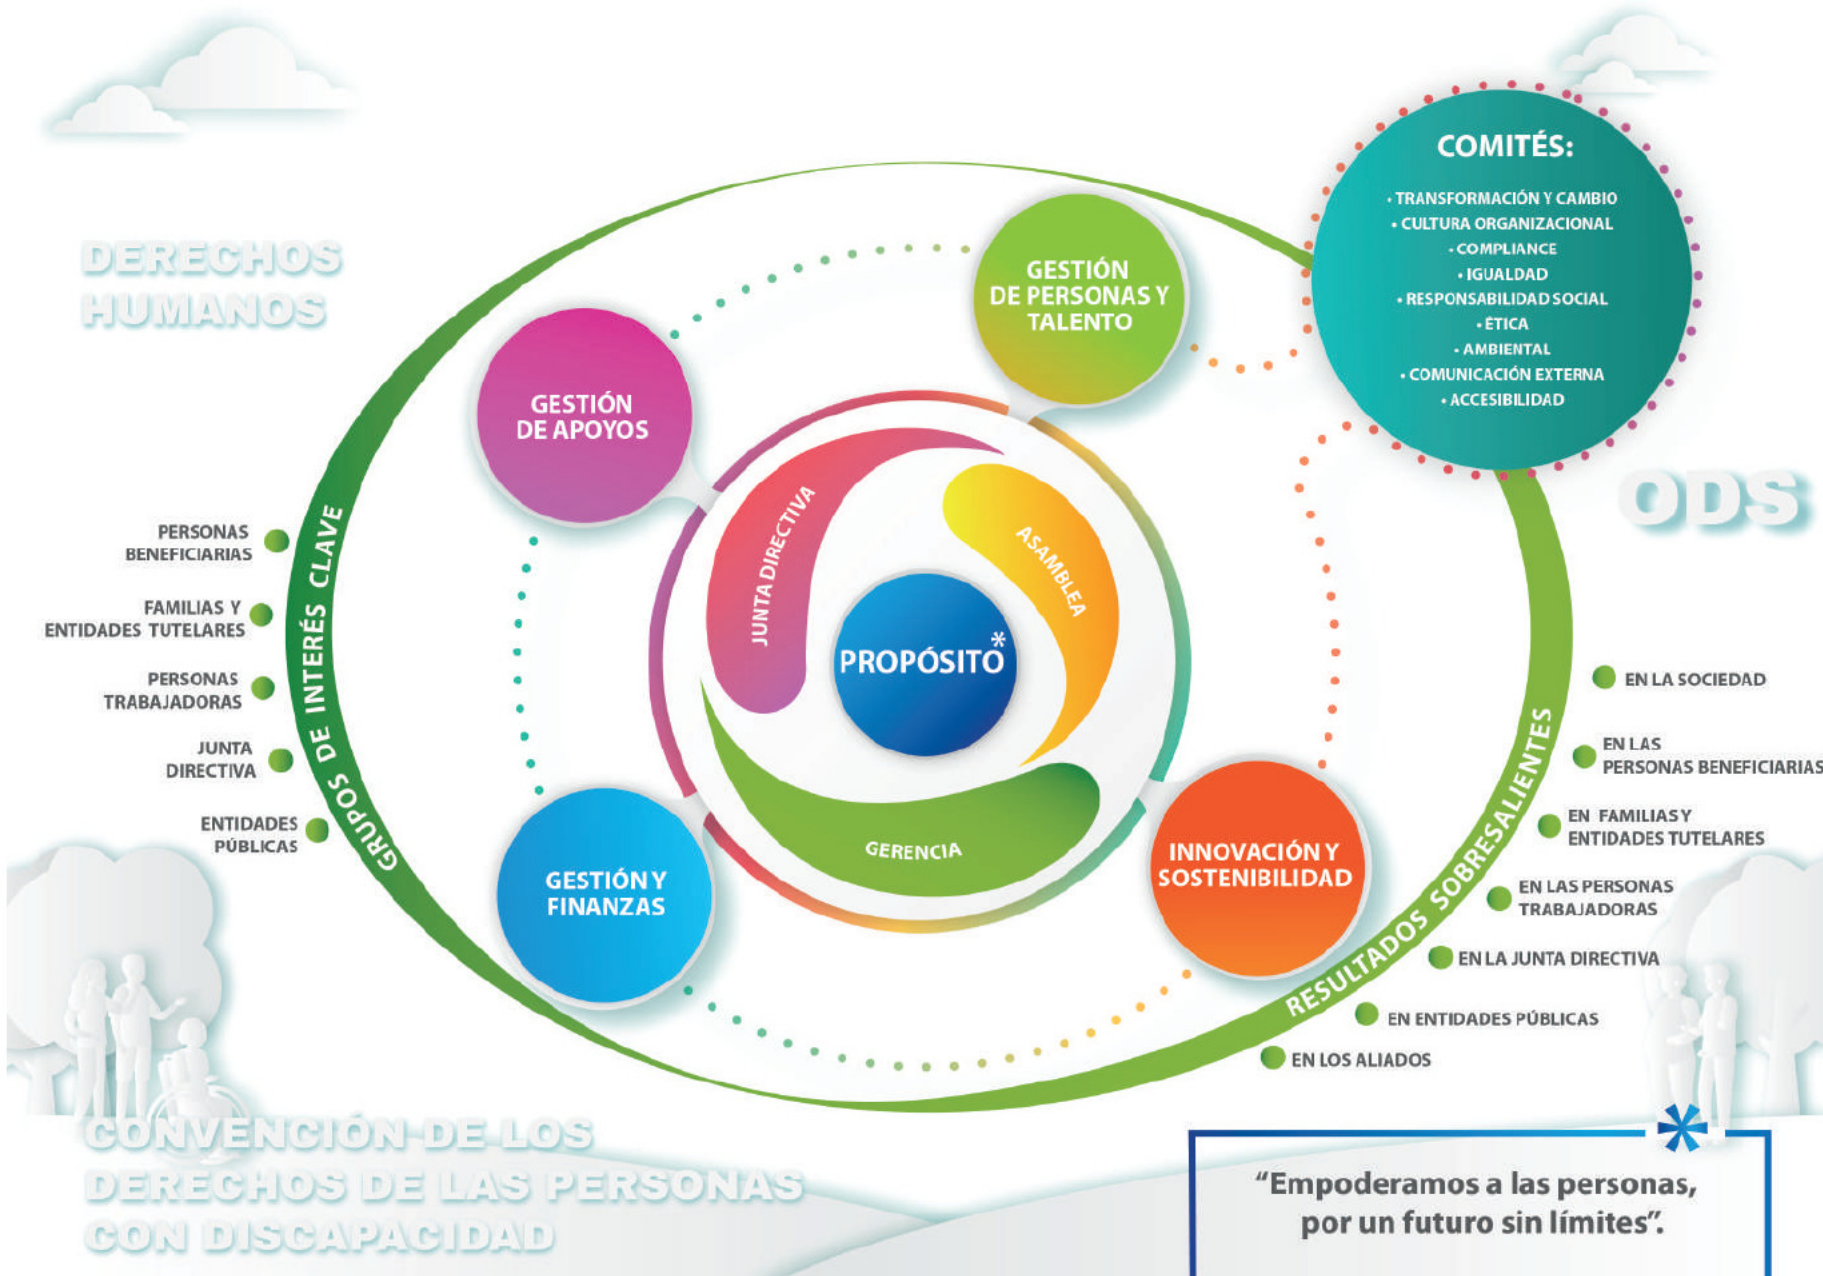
DERECHOS HUMANOS

COMITÉS:
• TRANSFORMACIÓN Y CAMBIO
• CULTURA ORGANIZACIONAL
• COMPLIANCE
• IGUALDAD
• RESPONSABILIDAD SOCIAL
• ÉTICA
• AMBIENTAL
• COMUNICACIÓN EXTERNA
• ACCESIBILIDAD

GESTIÓN DE PERSONAS Y TALENTO

GESTIÓN DE APOYOS

ODS

GRUPOS DE INTERÉS CLAVE

PERSONAS BENEFICIARIAS
FAMILIAS Y ENTIDADES TUTELARES
PERSONAS TRABAJADORAS
JUNTA DIRECTIVA
ENTIDADES PÚBLICAS

JUNTA DIRECTIVA
ASAMBLEA
PROPÓSITO*
GERENCIA

RESULTADOS SOBRESALIENTES

EN LA SOCIEDAD
EN LAS PERSONAS BENEFICIARIAS
EN FAMILIAS Y ENTIDADES TUTELARES
EN LAS PERSONAS TRABAJADORAS
EN LA JUNTA DIRECTIVA
EN ENTIDADES PÚBLICAS
EN LOS ALIADOS

GESTIÓN Y FINANZAS

INNOVACIÓN Y SOSTENIBILIDAD

CONVENCIÓN DE LOS DERECHOS DE LAS PERSONAS CON DISCAPACIDAD

*
“Empoderamos a las personas, por un futuro sin límites”.